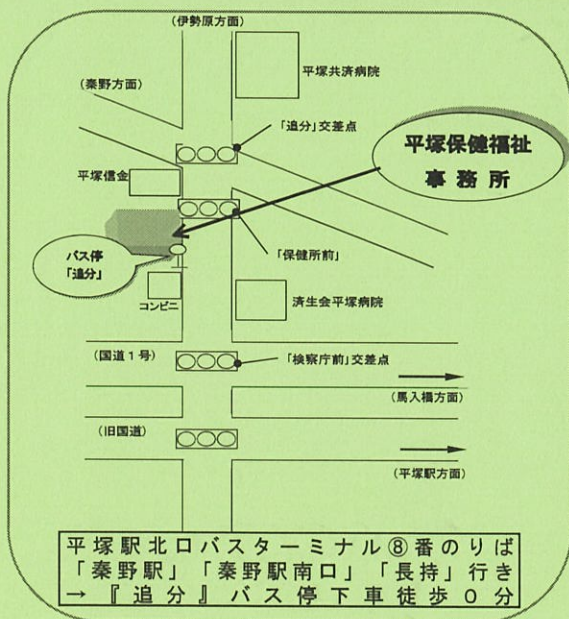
(伊勢原方面)

(秦野方面)

平塚共済病院

「追分」交差点

平塚保健福祉事務所

平塚信金

バス停「追分」

「保健所前」

コンビニ

済生会平塚病院

(国道1号)

「検察庁前」交差点

(馬入橋方面)

(旧国道)

(平塚駅方面)

平塚駅北口バスターミナル⑧番のりば
「秦野駅」「秦野駅南口」「長持」行き
→『追分』バス停下車徒歩0分